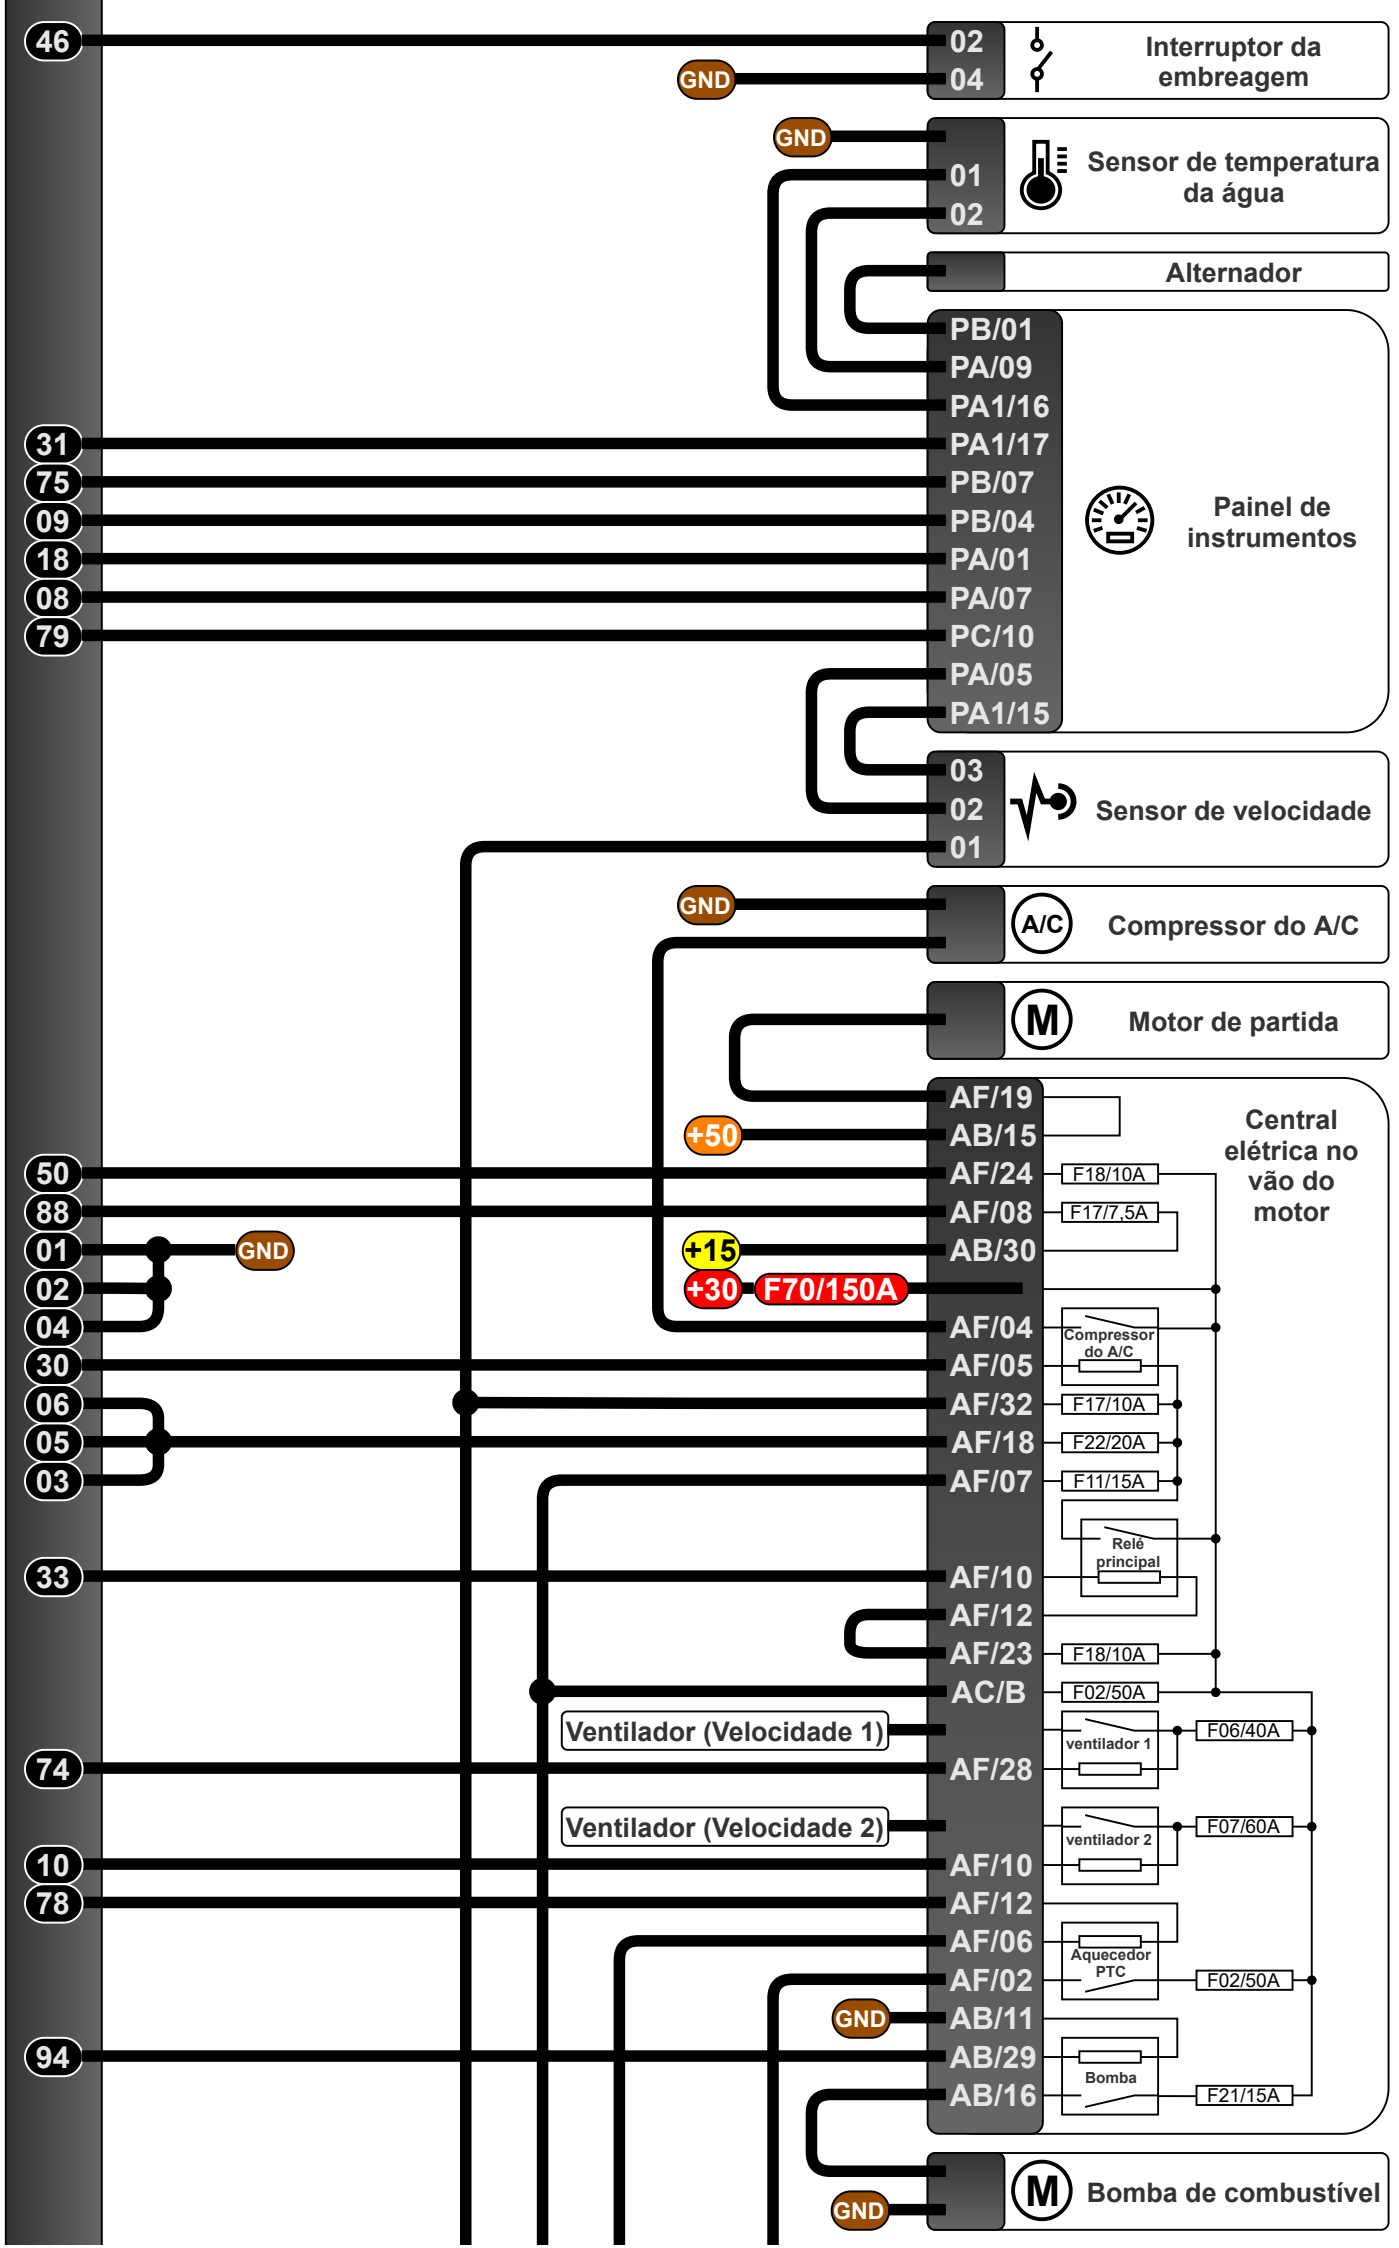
46
02
04
GND
Interruptor da embreagem

GND
01
02
Sensor de temperatura da água

Alternador

PB/01
PA/09
PA1/16
31 PA1/17
75 PB/07
09 PB/04
18 PA/01
08 PA/07
79 PC/10
PA/05
PA1/15
Painel de instrumentos

03
02
01
Sensor de velocidade

GND
A/C
Compressor do A/C

M
Motor de partida

AF/19
+50 AB/15
50 AF/24
88 AF/08
01 GND
+15 AB/30
02
+30 F70/150A
04 AF/04
30 AF/05
06 AF/32
05 AF/18
03 AF/07
33 AF/10
AF/12
AF/23
AC/B
Ventilador (Velocidade 1)
74 AF/28
Ventilador (Velocidade 2)
10 AF/10
78 AF/12
AF/06
AF/02
GND AB/11
94 AB/29
AB/16

Central elétrica no vão do motor
F18/10A
F17/7,5A
Compressor do A/C
F17/10A
F22/20A
F11/15A
Relé principal
F18/10A
F02/50A
ventilador 1
F06/40A
ventilador 2
F07/60A
Aquecedor PTC
F02/50A
Bomba
F21/15A

GND
M
Bomba de combustível